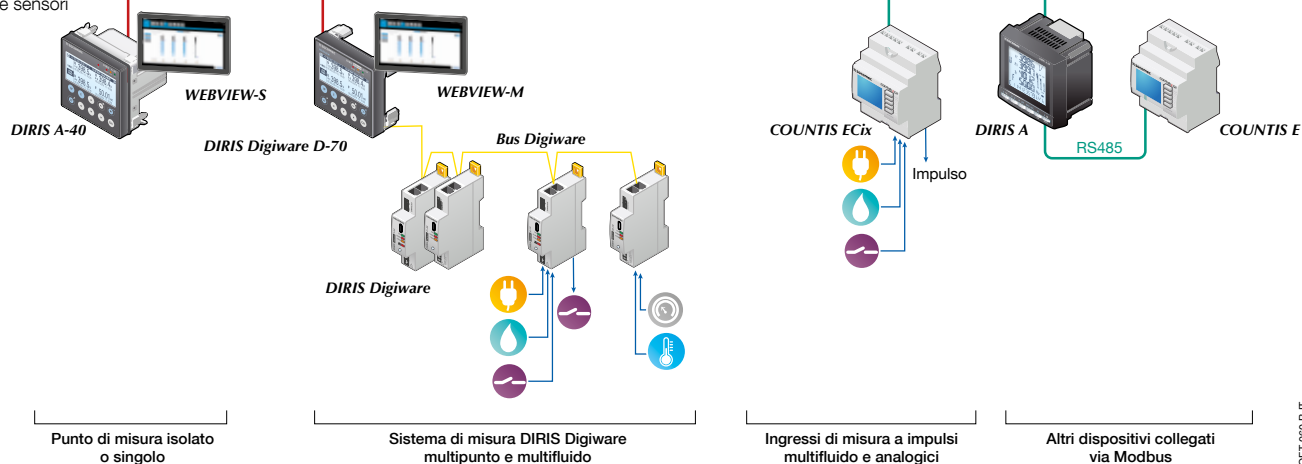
e sensori

WEBVIEW-S

DIRIS A-40

WEBVIEW-M

DIRIS Digiware D-70

Bus Digiware

DIRIS Digiware

COUNTIS ECix

Impulso

DIRIS A

RS485

COUNTIS E

Punto di misura isolato o singolo

Sistema di misura DIRIS Digiware multipunto e multifluido

Ingressi di misura a impulsi multifluido e analogici

Altri dispositivi collegati via Modbus